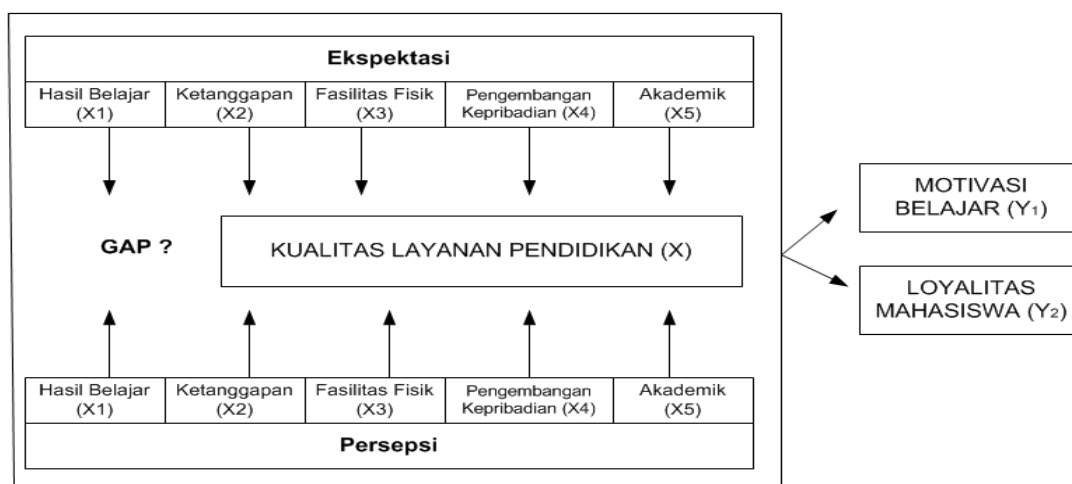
Ekspektasi

| Hasil Belajar (X1) | Ketanggapan (X2) | Fasilitas Fisik (X3) | Pengembangan Kepribadian (X4) | Akademik (X5) |
|---|---|---|---|---|

GAP ?

KUALITAS LAYANAN PENDIDIKAN (X)

MOTIVASI BELAJAR ($Y_1$)

LOYALITAS MAHASISWA ($Y_2$)

| Hasil Belajar (X1) | Ketanggapan (X2) | Fasilitas Fisik (X3) | Pengembangan Kepribadian (X4) | Akademik (X5) |
|---|---|---|---|---|

Persepsi